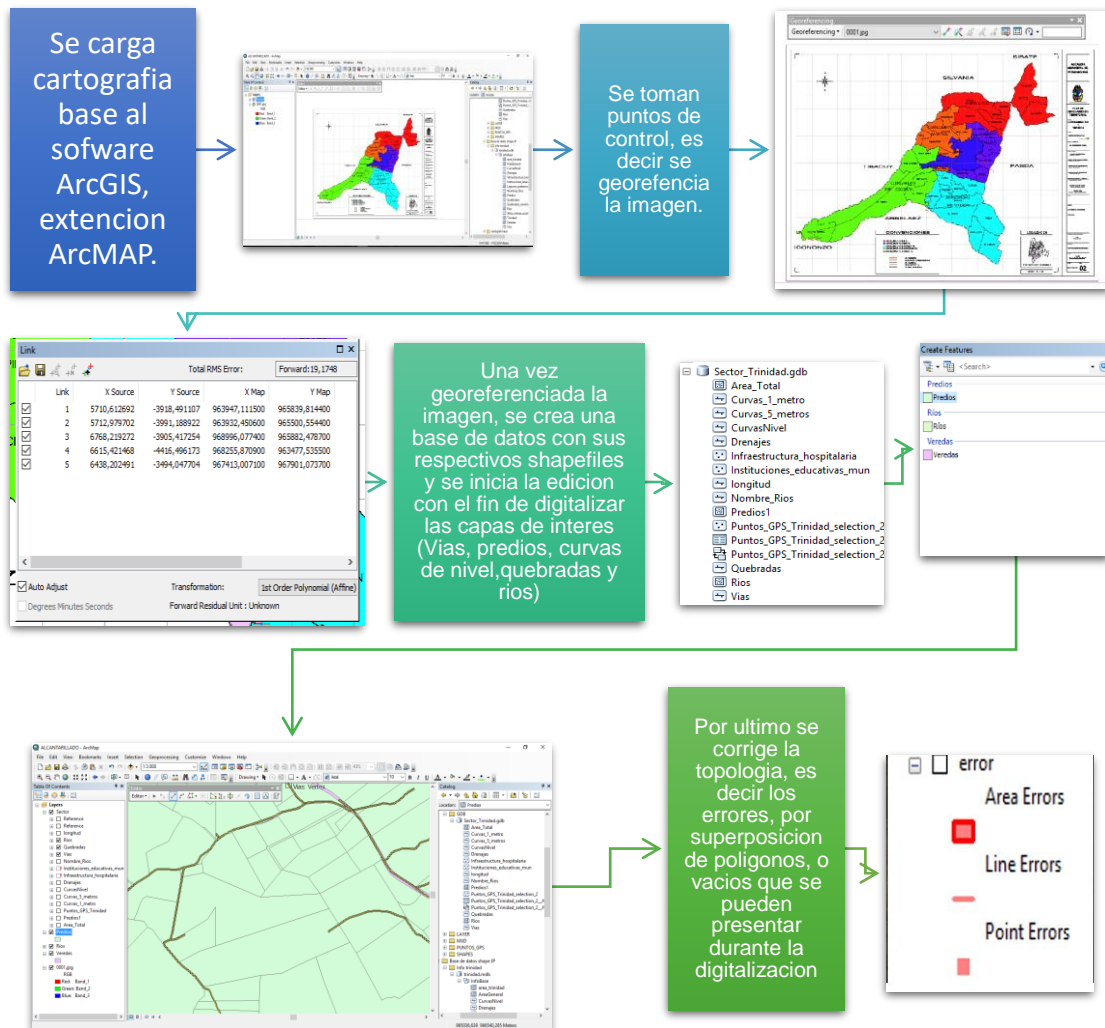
Se carga cartografia base al sofware ArcGIS, extencion ArcMAP.

Se toman puntos de control, es decir se georefencia la imagen.

Georeferencing
Georeferencing ▾ 0001.jpg

SILVANIA
PANDIA
CONVENCIONES
02

Link
Total RMS Error: Forward:19,1748

| Link | X Source | Y Source | X Map | Y Map |
|---|---|---|---|---|
| 1 | 5710,612692 | -3918,491107 | 963947,111500 | 965839,814400 |
| 2 | 5712,979702 | -3991,188922 | 963932,450600 | 965500,554400 |
| 3 | 6768,219272 | -3905,417254 | 966896,077400 | 965882,478700 |
| 4 | 6615,421468 | -4416,496173 | 966255,870900 | 963477,535500 |
| 5 | 6438,202491 | -3494,047704 | 967413,007100 | 967901,073700 |

Auto Adjust
Transformation: 1st Order Polynomial (Affine)
Degrees Minutes Seconds
Forward Residual Unit : Unknown

Una vez georeferenciada la imagen, se crea una base de datos con sus respectivos shapefiles y se inicia la edicion con el fin de digitalizar las capas de interes (Vias, predios, curvas de nivel,quebradas y rios)

Sector_Trinidad.gdb
Area_Total
Curvas_1_metro
Curvas_5_metros
CurvasNivel
Drenajes
Infraestructura_hospitalaria
Instituciones_educativas_mun
longitud
Nombre_Rios
Predios1
Puntos_GPS_Trinidad_selection_2
Puntos_GPS_Trinidad_selection_2
Puntos_GPS_Trinidad_selection_2
Quebradas
Rios
Vias

Create Features
<Search>
Predios
Predios
Rios
Rios
Veredas
Veredas

ALCANTARILLADO - ArcMap
File Edit View Bookmarks Insert Selection Geoprocessing Customize Windows Help
Table Of Contents
Layers
Sector
Reference
Reference
longitud
Rios
Quebradas
Vias
Nombre_Rios
Instituciones_educativas_mun
Infraestructura_hospitalaria
Drenajes
CurvasNivel
Curvas_1_metro
Curvas_5_metros
Puntos_GPS_Trinidad
Predios1
Area_Total
Predios
Rios
Veredas
0001.jpg
RGB
Red: Band_1
Green: Band_2
Blue: Band_3
Vias: Vertex
Catalog
Location: Predios
Sector_Trinidad.gdb
Area_Total
Curvas_1_metro
Curvas_5_metros
CurvasNivel
Drenajes
Infraestructura_hospitalaria
Instituciones_educativas_mun
longitud
Nombre_Rios
Predios1
Puntos_GPS_Trinidad_selection_2
Quebradas
Rios
Vias
LAYER
MXD
PUNTOS_GPS
SHAPES
Base de datos shape IP
Info trinidad
Trinidad.mdb
InfoBase
area_trinidad
AreaGeneral
CurvaNivel
Drenajes

Por ultimo se corrige la topologia, es decir los errores, por superposicion de poligonos, o vacios que se pueden presentar durante la digitalizacion

error
Area Errors
Line Errors
Point Errors